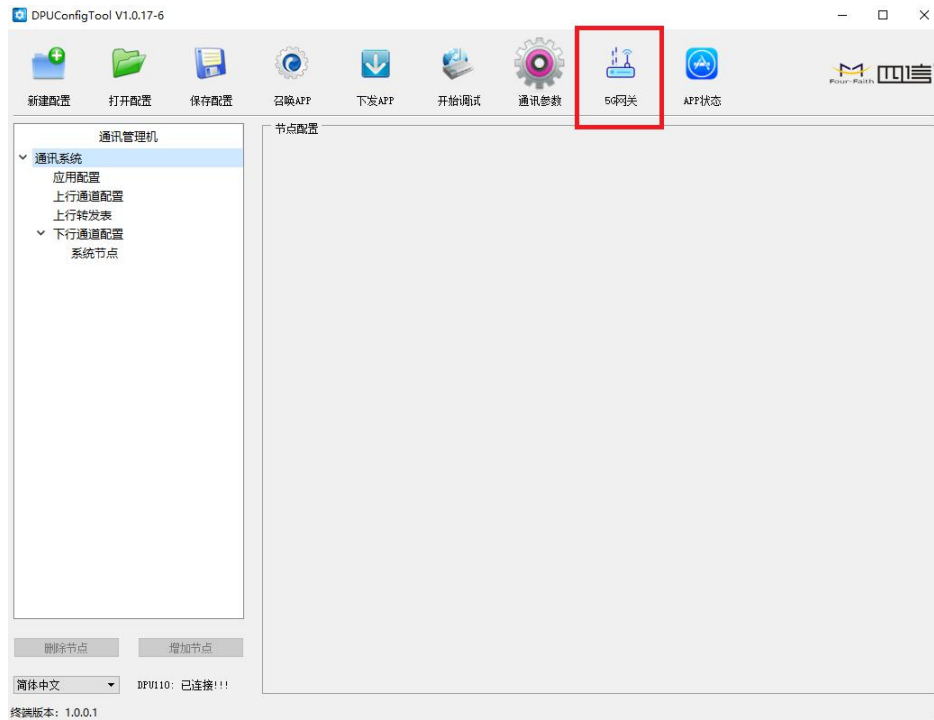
DPUConfigTool V1.0.17-6

新建配置
打开配置
保存配置
召唤APP
下发APP
开始调试
通讯参数
5G网关
APP状态

Four-Faith 四信

通讯管理机
通讯系统
应用配置
上行通道配置
上行转发表
下行通道配置
系统节点

节点配置

删除节点
增加节点

简体中文
DPU110: 已连接!!!

终端版本: 1.0.0.1